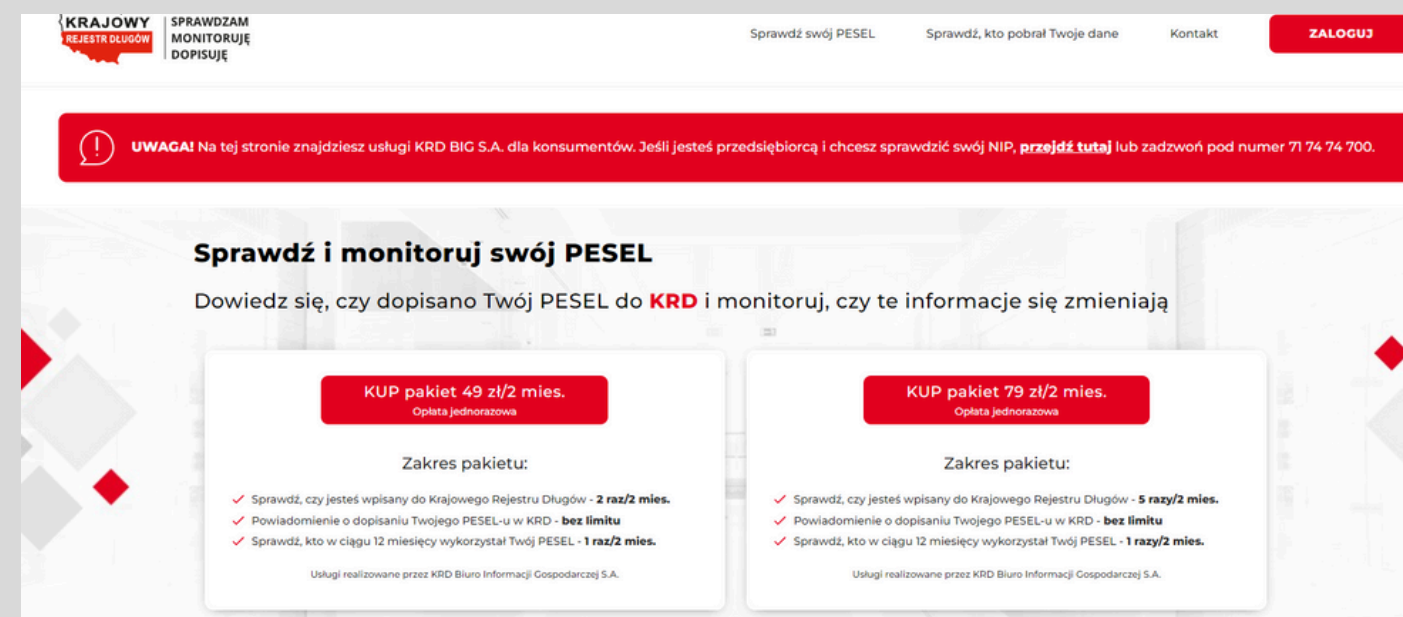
KRAJOWY REJESTR DŁUGÓW

SPRAWDZAM
MONITORUJĘ
DOPISUJĘ

Sprawdź swój PESEL   Sprawdź, kto pobrał Twoje dane   Kontakt   ZALOGUJ

UWAGA! Na tej stronie znajdziesz usługi KRD BIG S.A. dla konsumentów. Jeśli jesteś przedsiębiorcą i chcesz sprawdzić swój NIP, przejdź tutaj lub zadzwoń pod numer 71 74 74 700.

Sprawdź i monitoruj swój PESEL

Dowiedz się, czy dopisano Twój PESEL do KRD i monitoruj, czy te informacje się zmieniają

KUP pakiet 49 zł/2 mies.
Opłata jednorazowa

Zakres pakietu:

Sprawdź, czy jesteś wpisany do Krajowego Rejestru Długów - 2 raz/2 mies.
Powiadomienie o dopisaniu Twojego PESEL-u w KRD - bez limitu
Sprawdź, kto w ciągu 12 miesięcy wykorzystał Twój PESEL - 1 raz/2 mies.

Usługi realizowane przez KRD Biuro Informacji Gospodarczej S.A.

KUP pakiet 79 zł/2 mies.
Opłata jednorazowa

Zakres pakietu:

Sprawdź, czy jesteś wpisany do Krajowego Rejestru Długów - 5 razy/2 mies.
Powiadomienie o dopisaniu Twojego PESEL-u w KRD - bez limitu
Sprawdź, kto w ciągu 12 miesięcy wykorzystał Twój PESEL - 1 razy/2 mies.

Usługi realizowane przez KRD Biuro Informacji Gospodarczej S.A.